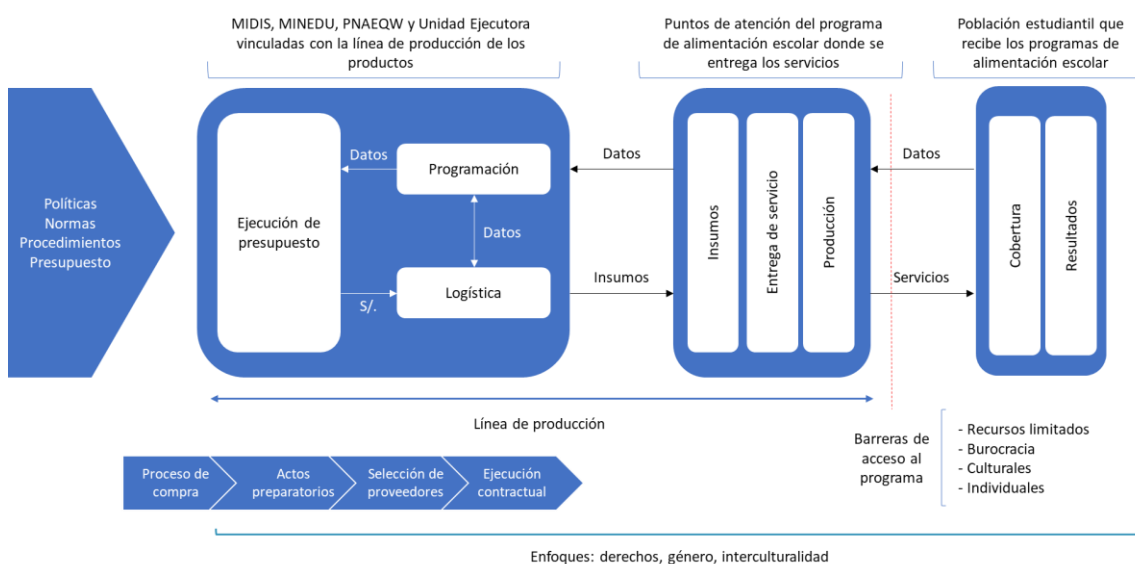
MIDIS, MINEDU, PNAEQW y Unidad Ejecutora vinculadas con la línea de producción de los productos

Puntos de atención del programa de alimentación escolar donde se entrega los servicios

Población estudiantil que recibe los programas de alimentación escolar

Políticas
Normas
Procedimientos
Presupuesto

Ejecución de presupuesto

Datos

Programación

Datos

S/.

Logística

Datos

Insumos

Insumos

Entrega de servicio

Producción

Datos

Servicios

Cobertura

Resultados

Línea de producción

Barreras de acceso al programa

- Recursos limitados
- Burocracia
- Culturales
- Individuales

Proceso de compra

Actos preparatorios

Selección de proveedores

Ejecución contractual

Enfoques: derechos, género, interculturalidad